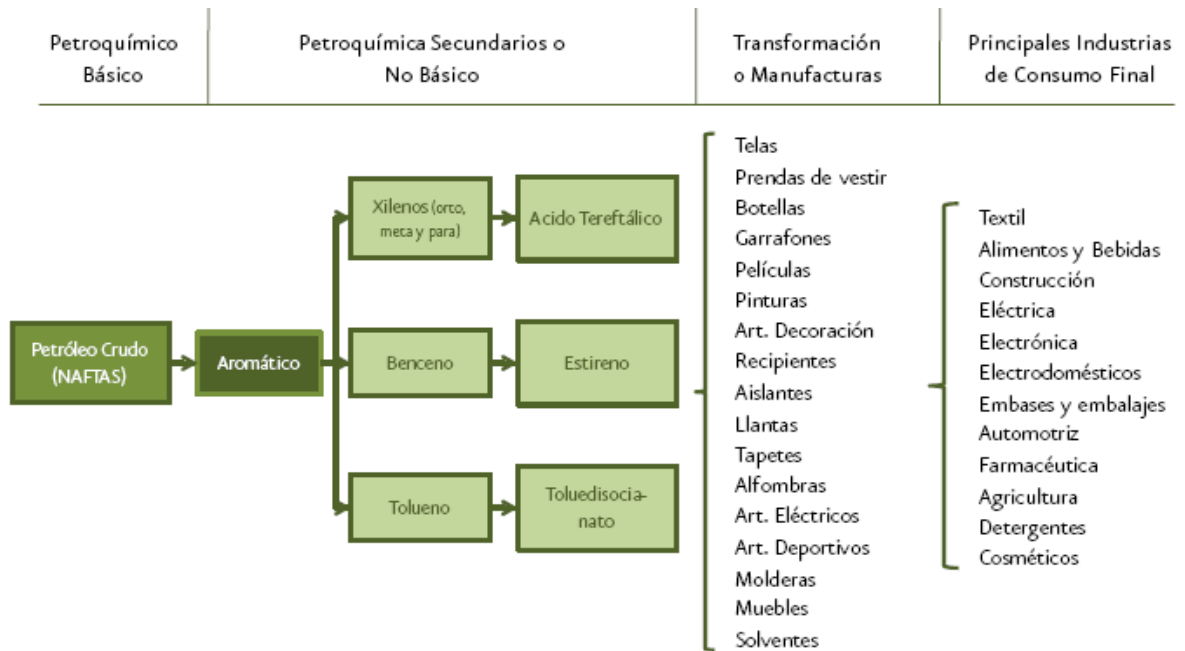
| Petroquímico Básico | Petroquímica Secundarios o No Básico | Transformación o Manufacturas | Principales Industrias de Consumo Final |
|---|---|---|---|

Petróleo Crudo (NAFTAS)

Aromático

Xilenos (orto, meta y para)

Acido Tereftálico

Benceno

Estireno

Tolueno

Toluedisocianato

Telas
Prendas de vestir
Botellas
Garrafones
Películas
Pinturas
Art. Decoración
Recipientes
Aislantes
Llantas
Tapetes
Alfombras
Art. Eléctricos
Art. Deportivos
Molderas
Muebles
Solventes

Textil
Alimentos y Bebidas
Construcción
Eléctrica
Electrónica
Electrodomésticos
Embases y embalajes
Automotriz
Farmacéutica
Agricultura
Detergentes
Cosméticos